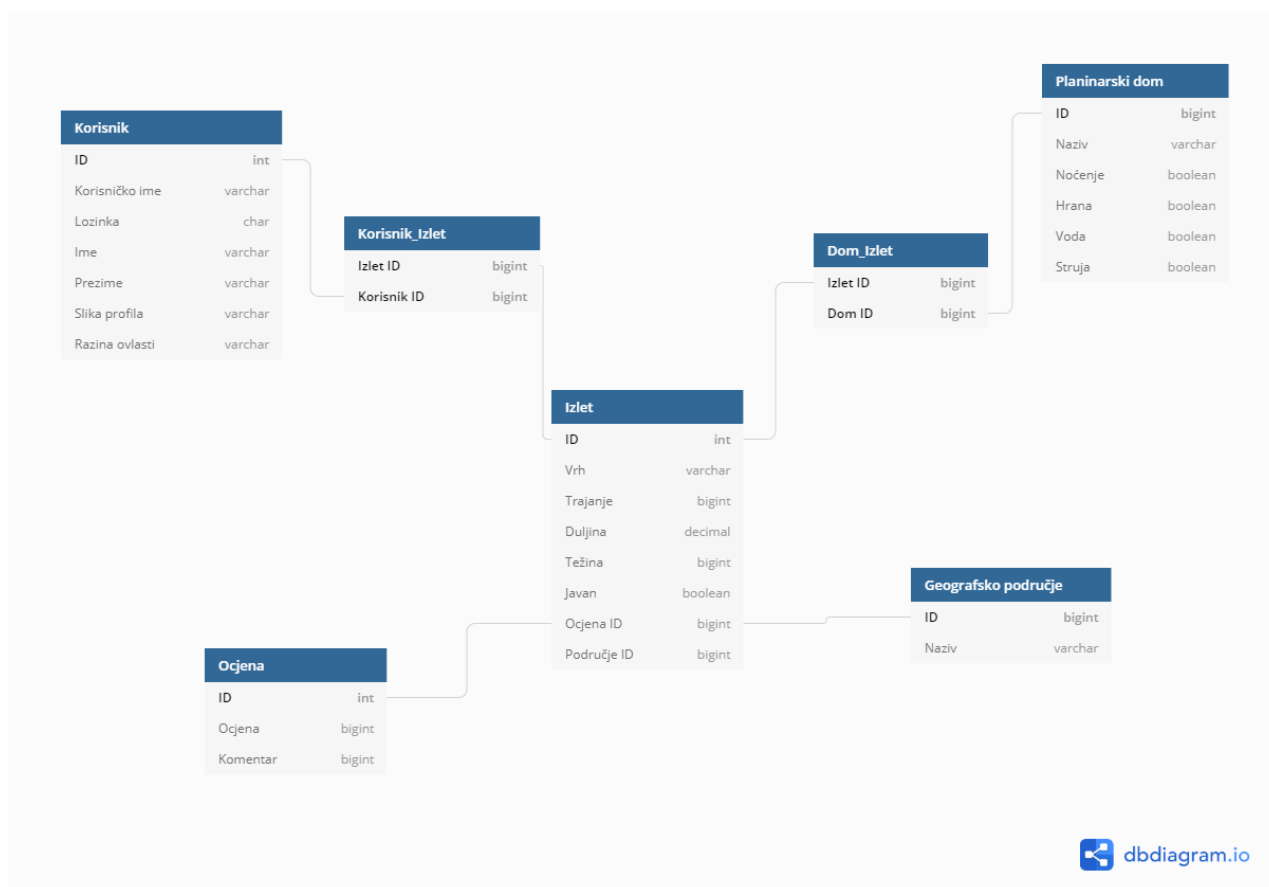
Planinarski dom
| ID | bigint |
|---|---|
| Naziv | varchar |
| Noćenje | boolean |
| Hrana | boolean |
| Voda | boolean |
| Struja | boolean |

Korisnik
| ID | int |
|---|---|
| Korisničko ime | varchar |
| Lozinka | char |
| Ime | varchar |
| Prezime | varchar |
| Slika profila | varchar |
| Razina ovlasti | varchar |

Korisnik_Izlet
| Izlet ID | bigint |
|---|---|
| Korisnik ID | bigint |

Dom_Izlet
| Izlet ID | bigint |
|---|---|
| Dom ID | bigint |

Izlet
| ID | int |
|---|---|
| Vrh | varchar |
| Trajanje | bigint |
| Duljina | decimal |
| Težina | bigint |
| Javan | boolean |
| Ocjena ID | bigint |
| Područje ID | bigint |

Geografsko područje
| ID | bigint |
|---|---|
| Naziv | varchar |

Ocjena
| ID | int |
|---|---|
| Ocjena | bigint |
| Komentar | bigint |

dbdiagram.io